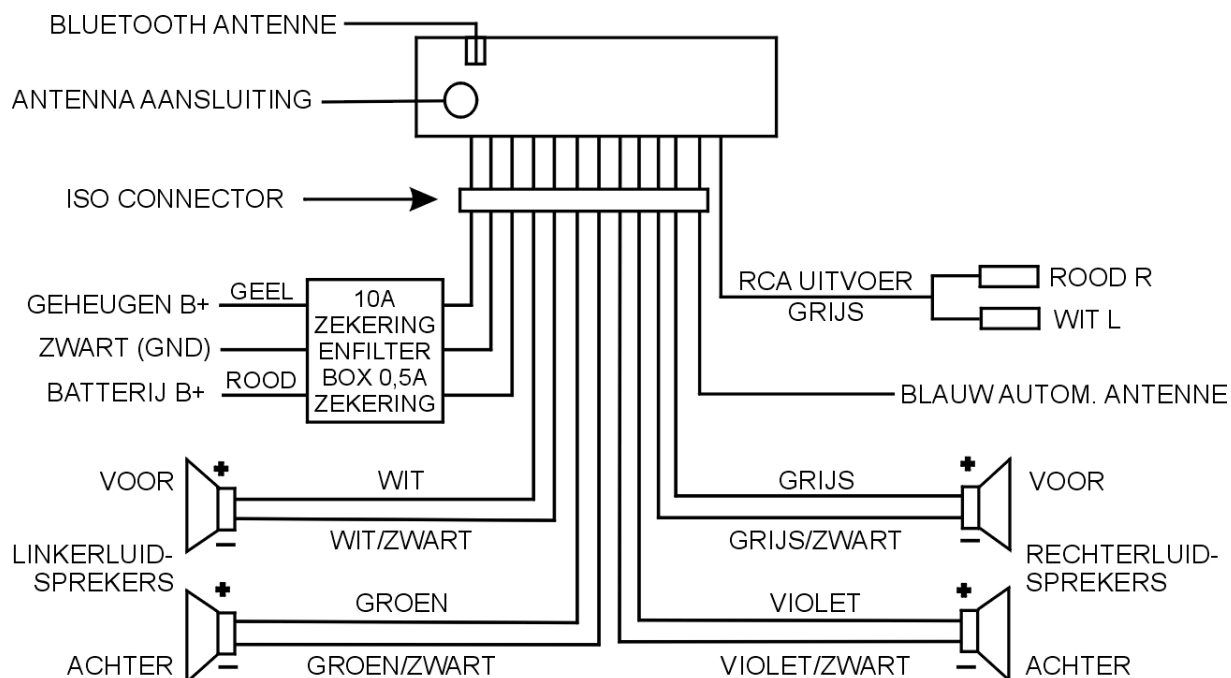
BLUETOOTH ANTENNE

ANTENNA AANSLUITING

ISO CONNECTOR

GEHEUGEN B+ GEEL

ZWART (GND)

BATTERIJ B+ ROOD

10A ZEKERING ENFILTER BOX 0,5A ZEKERING

RCA UITVOER GRIJS

ROOD R

WIT L

BLAUW AUTOM. ANTENNE

VOOR

+

WIT

−

WIT/ZWART

LINKERLUID-SPREKERS

+

GROEN

ACHTER

−

GROEN/ZWART

+

GRIJS

VOOR

GRIJS/ZWART

−

RECHTERLUID-SPREKERS

+

VIOLET

VIOLET/ZWART

−

ACHTER